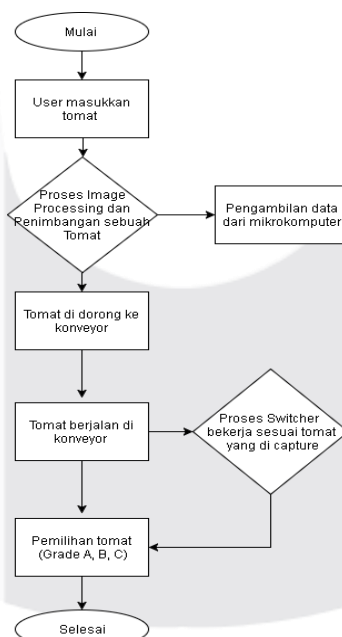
Mulai

User masukkan tomat

Proses Image Processing dan Penimbangan sebuah Tomat

Pengambilan data dari mikrokomputer

Tomat di dorong ke konveyor

Tomat berjalan di konveyor

Proses Switcher bekerja sesuai tomat yang di capture

Pemilihan tomat (Grade A, B, C)

Selesai